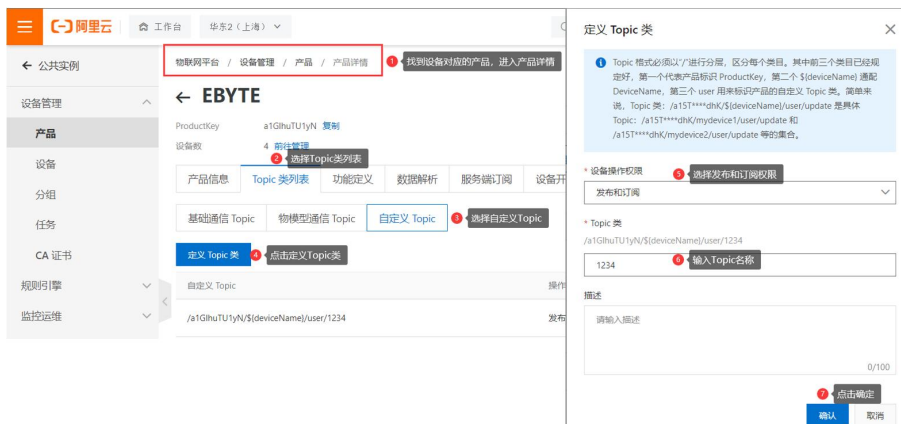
阿里云 工作台 华东2（上海）

← 公共实例

设备管理
产品
设备
分组
任务
CA 证书
规则引擎
监控运维

物联网平台 / 设备管理 / 产品 / 产品详情

1 找到设备对应的产品，进入产品详情

← EBYTE

ProductKey a1GlhuTU1yN 复制
设备数 4 前往管理

2 选择Topic类列表

产品信息 Topic 类列表 功能定义 数据解析 服务端订阅 设备开

基础通信 Topic 物模型通信 Topic 自定义 Topic

3 选择自定义Topic

定义 Topic 类

4 点击定义Topic类

自定义 Topic 操作

/a1GlhuTU1yN/${deviceName}/user/1234 发布

定义 Topic 类

Topic 格式必须以"/"进行分层，区分每个类目。其中前三个类目已经规定好，第一个代表产品标识 ProductKey，第二个 ${deviceName} 通配 DeviceName，第三个 user 用来标识产品的自定义 Topic 类。简单来说，Topic 类：/a15T****dhK/${deviceName}/user/update 是具体 Topic：/a15T****dhK/mydevice1/user/update 和 /a15T****dhK/mydevice2/user/update 等的集合。

* 设备操作权限

5 选择发布和订阅权限

发布和订阅

* Topic 类

/a1GlhuTU1yN/${deviceName}/user/1234

1234

6 输入Topic名称

描述

请输入描述

0/100

7 点击确定

确认 取消